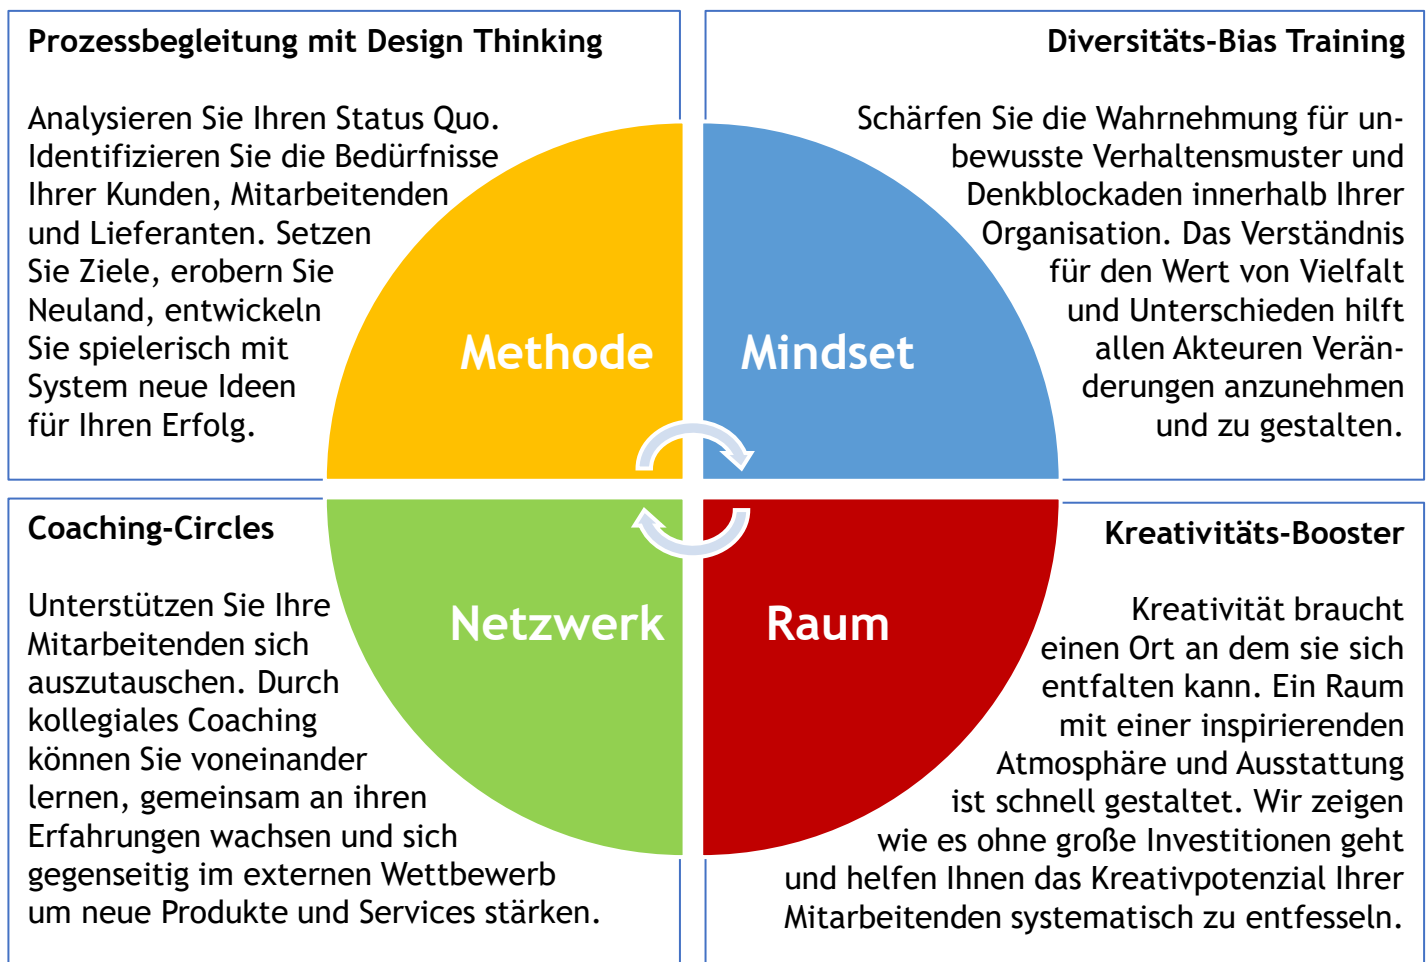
Prozessbegleitung mit Design Thinking

Analysieren Sie Ihren Status Quo. Identifizieren Sie die Bedürfnisse Ihrer Kunden, Mitarbeitenden und Lieferanten. Setzen Sie Ziele, erobern Sie Neuland, entwickeln Sie spielerisch mit System neue Ideen für Ihren Erfolg.

Diversitäts-Bias Training

Schärfen Sie die Wahrnehmung für unbewusste Verhaltensmuster und Denkblockaden innerhalb Ihrer Organisation. Das Verständnis für den Wert von Vielfalt und Unterschieden hilft allen Akteuren Veränderungen anzunehmen und zu gestalten.

Methode

Mindset

Netzwerk

Raum

Coaching-Circles

Unterstützen Sie Ihre Mitarbeitenden sich auszutauschen. Durch kollegiales Coaching können Sie voneinander lernen, gemeinsam an ihren Erfahrungen wachsen und sich gegenseitig im externen Wettbewerb um neue Produkte und Services stärken.

Kreativitäts-Booster

Kreativität braucht einen Ort an dem sie sich entfalten kann. Ein Raum mit einer inspirierenden Atmosphäre und Ausstattung ist schnell gestaltet. Wir zeigen wie es ohne große Investitionen geht und helfen Ihnen das Kreativpotenzial Ihrer Mitarbeitenden systematisch zu entfesseln.